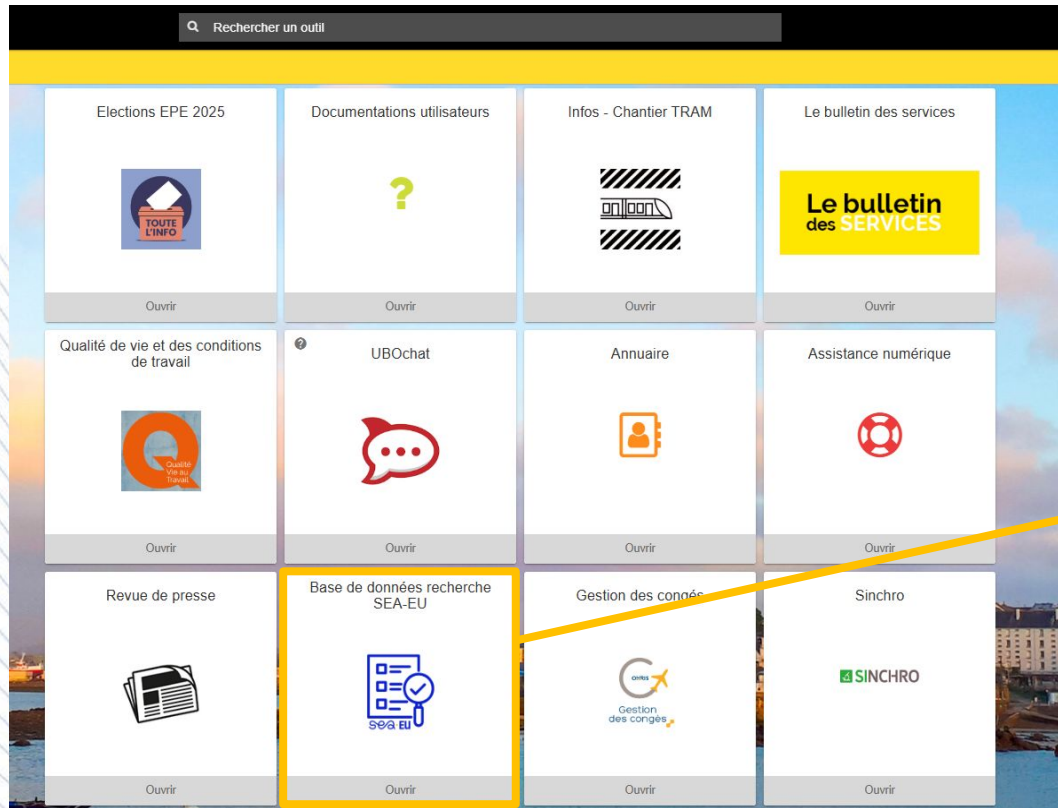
Rechercher un outil

Elections EPE 2025
TOUTE L'INFO
Ouvrir

Documentations utilisateurs
?
Ouvrir

Infos - Chantier TRAM
Ouvrir

Le bulletin des services
Le bulletin des SERVICES
Ouvrir

Qualité de vie et des conditions de travail
Qualité Vie au Travail
Ouvrir

UBOchat
Ouvrir

Annuaire
Ouvrir

Assistance numérique
Ouvrir

Revue de presse
Ouvrir

Base de données recherche SEA-EU
SEA EU
Ouvrir

Gestion des congés
Gestion des congés
Ouvrir

Sinchro
SINCHRO
Ouvrir